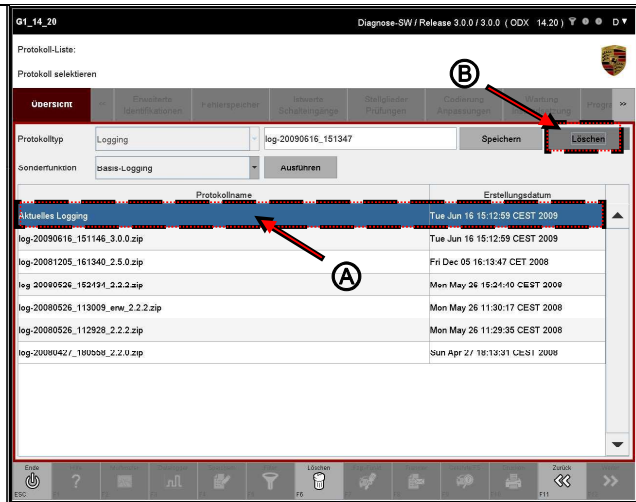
G1_14_20

Diagnose-SW / Release 3.0.0 / 3.0.0 ( ODX 14.20 )

D

Protokoll-Liste:

Protokoll selektieren

B

Übersicht

Erweiterte Identifikationen

Fehlerspeicher

Istwerte Schaltereingänge

Stellglieder Prüfungen

Codierung Anpassungen

Wartung Reparatur

Progr

>>

Protokolltyp

Logging

log-20090616_151347

Speichern

Löschen

Sonderfunktion

Basis-Logging

Ausführen

| Protokollname | Erstellungsdatum |
|---|---|
| Aktuelles Logging | Tue Jun 16 15:12:59 CEST 2009 |
| log-20090616_151146_3.0.0.zip | Tue Jun 16 15:12:59 CEST 2009 |
| log-20081205_161340_2.5.0.zip | Fri Dec 05 16:13:47 CET 2008 |
| log-20080526_152434_2.2.2.zip | Mon May 26 15:24:40 CEST 2008 |
| log-20080526_113009_erw_2.2.2.zip | Mon May 26 11:30:17 CEST 2008 |
| log-20080526_112928_2.2.2.zip | Mon May 26 11:29:35 CEST 2008 |
| log-20080427_180558_2.2.0.zip | Sun Apr 27 18:13:31 CEST 2008 |

A

Ende

ESC

?

Löschen

F6

Zurück

F11

>>